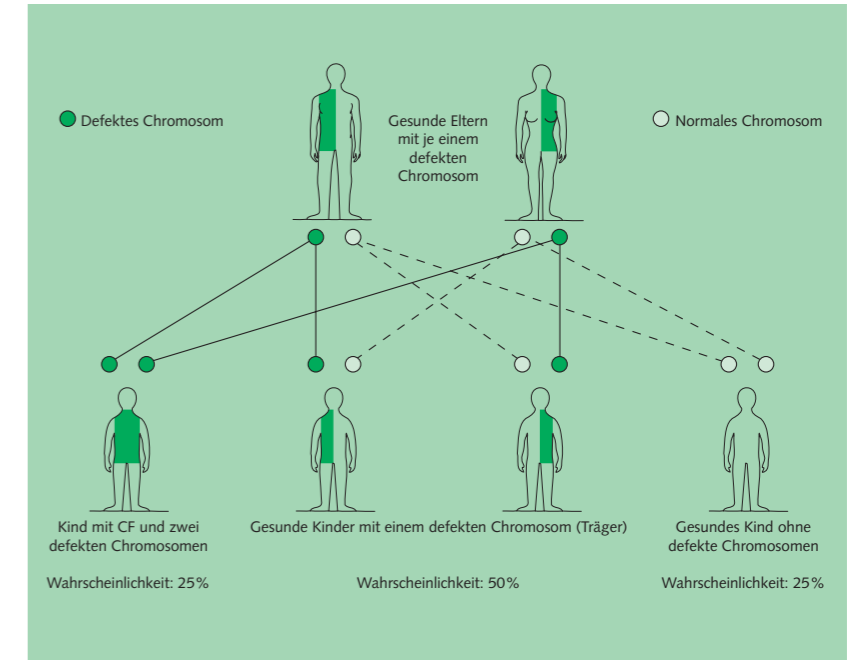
Defektes Chromosom

Gesunde Eltern mit je einem defekten Chromosom

Normales Chromosom

Kind mit CF und zwei defekten Chromosomen

Gesunde Kinder mit einem defekten Chromosom (Träger)

Gesundes Kind ohne defekte Chromosomen

Wahrscheinlichkeit: 25%

Wahrscheinlichkeit: 50%

Wahrscheinlichkeit: 25%